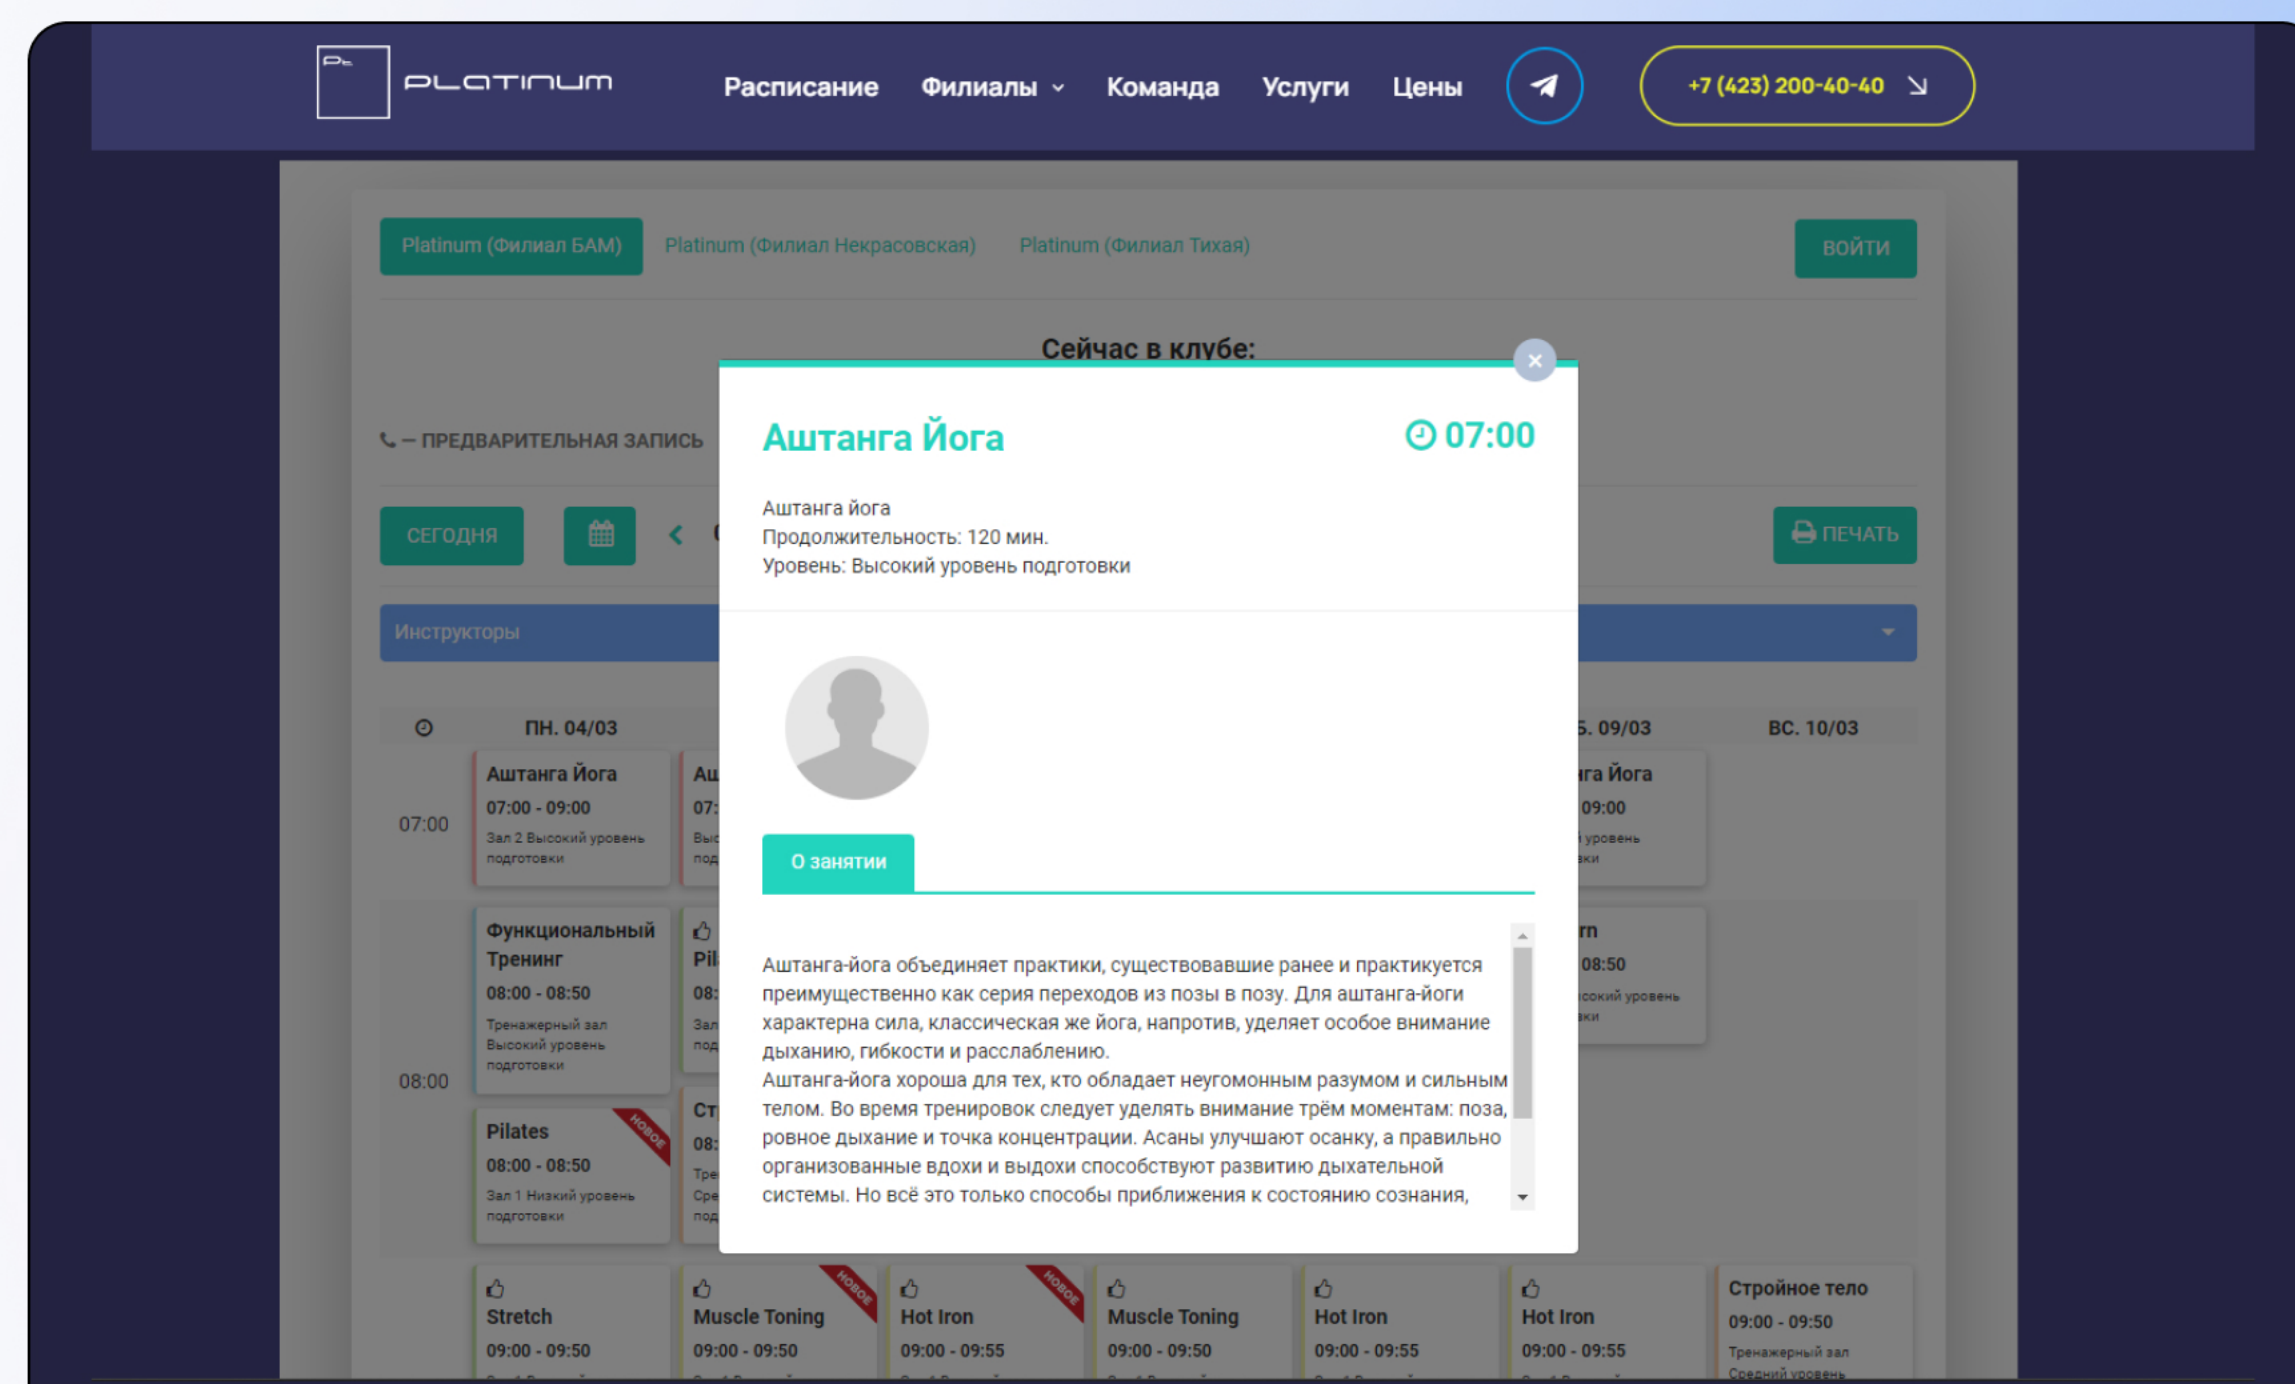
PLATINUM

Расписание Филиалы Команда Услуги Цены

+7 (423) 200-40-40

Platinum (Филиал БАМ) Platinum (Филиал Некрасовская) Platinum (Филиал Тихая) ВОЙТИ

Сейчас в клубе:

— ПРЕДВАРИТЕЛЬНАЯ ЗАПИСЬ

СЕГОДНЯ ПЕЧАТЬ

Инструкторы

ПН. 04/03 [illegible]Б. 09/03 ВС. 10/03

07:00

Аштанга Йога
07:00 - 09:00
Зал 2 Высокий уровень подготовки

Аш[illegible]
07:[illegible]

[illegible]га Йога
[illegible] 09:00
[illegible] уровень

08:00

Функциональный Тренинг
08:00 - 08:50
Тренажерный зал Высокий уровень подготовки

Pil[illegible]
08:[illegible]

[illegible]rn
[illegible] 08:50

Pilates
08:00 - 08:50
Зал 1 Низкий уровень подготовки
НОВОЕ

Ст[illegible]
08:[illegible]

Stretch
09:00 - 09:50

Muscle Toning
09:00 - 09:50
НОВОЕ

Hot Iron
09:00 - 09:55
НОВОЕ

Muscle Toning
09:00 - 09:50

Hot Iron
09:00 - 09:55

Hot Iron
09:00 - 09:55

Стройное тело
09:00 - 09:50
Тренажерный зал
Средний уровень

×

Аштанга Йога
07:00

Аштанга йога
Продолжительность: 120 мин.
Уровень: Высокий уровень подготовки

О занятии

Аштанга-йога объединяет практики, существовавшие ранее и практикуется преимущественно как серия переходов из позы в позу. Для аштанга-йоги характерна сила, классическая же йога, напротив, уделяет особое внимание дыханию, гибкости и расслаблению.
Аштанга-йога хороша для тех, кто обладает неугомонным разумом и сильным телом. Во время тренировок следует уделять внимание трём моментам: поза, ровное дыхание и точка концентрации. Асаны улучшают осанку, а правильно организованные вдохи и выдохи способствуют развитию дыхательной системы. Но всё это только способы приближения к состоянию сознания,